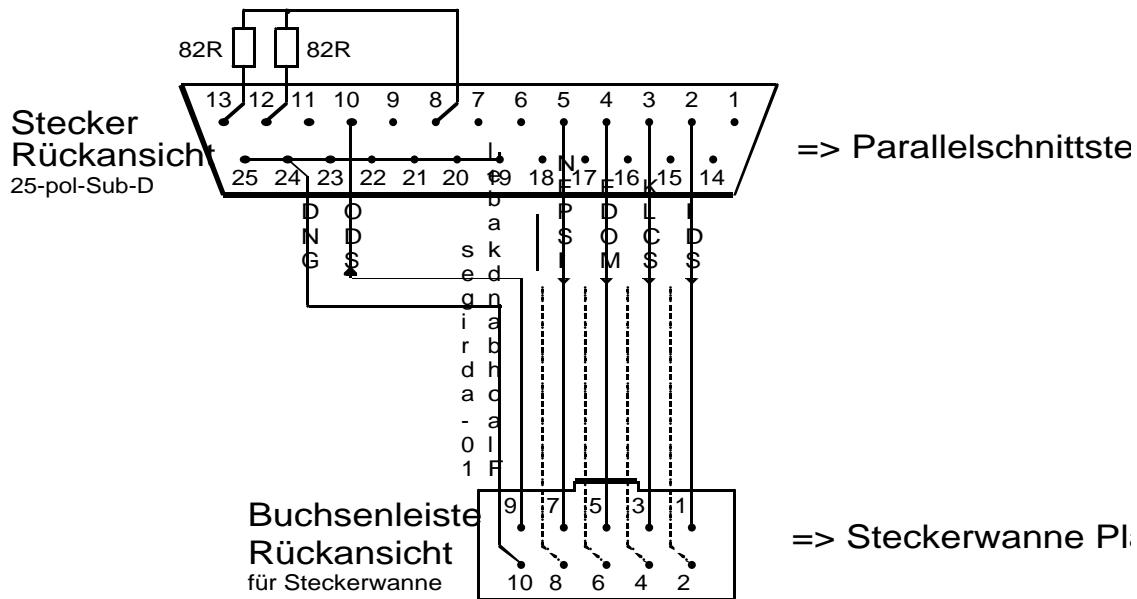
82R
82R
13 12 11 10 9 8 7 6 5 4 3 2 1
Stecker
Rückansicht
25-pol-Sub-D
25 24 23 22 21 20 19 18 17 16 15 14
=> Parallelschnittste
DNG
ODS
NPSI
FDOM
KLCS
IDS
segirda-01
Flachbandkabel
Buchsenleiste
Rückansicht
für Steckerwanne
9 7 5 3 1
10 8 6 4 2
=> Steckerwanne Pl